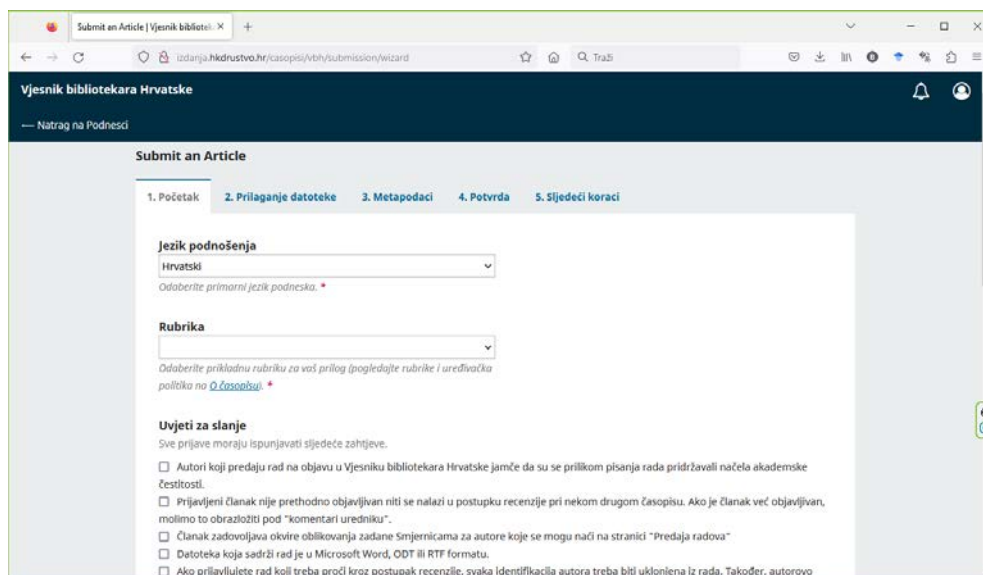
Submit an Article | Vjesnik bibliotek ×
+

izdanja.hkdrustvo.hr/casopisi/vbh/submission/wizard
Traži

Vjesnik bibliotekara Hrvatske

— Natrag na Podnesci

Submit an Article

1. Početak
2. Prilaganje datoteke
3. Metapodaci
4. Potvrda
5. Sljedeći koraci

Jezik podnošenja
Hrvatski
Odaberite primarni jezik podneska. *

Rubrika

Odaberite prikladnu rubriku za vaš prilog (pogledajte rubrike i uređivačka politika na O časopisu). *

Uvjeti za slanje
Sve prijave moraju ispunjavati sljedeće zahtjeve.

Autori koji predaju rad na objavu u Vjesniku bibliotekara Hrvatske jamče da su se prilikom pisanja rada pridržavali načela akademske čestitosti.

Prijavljeni članak nije prethodno objavljivan niti se nalazi u postupku recenzije pri nekom drugom časopisu. Ako je članak već objavljivan, molimo to obrazložiti pod "komentari uredniku".

Članak zadovoljava okvire oblikovanja zadane Smjernicama za autore koje se mogu naći na stranici "Predaja radova"

Datoteka koja sadrži rad je u Microsoft Word, ODT ili RTF formatu.

Ako prilažete rad koji treba proći kroz postupak recenzije, svaka identifikacija autora treba biti uklonjena iz rada. Također, autorovo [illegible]